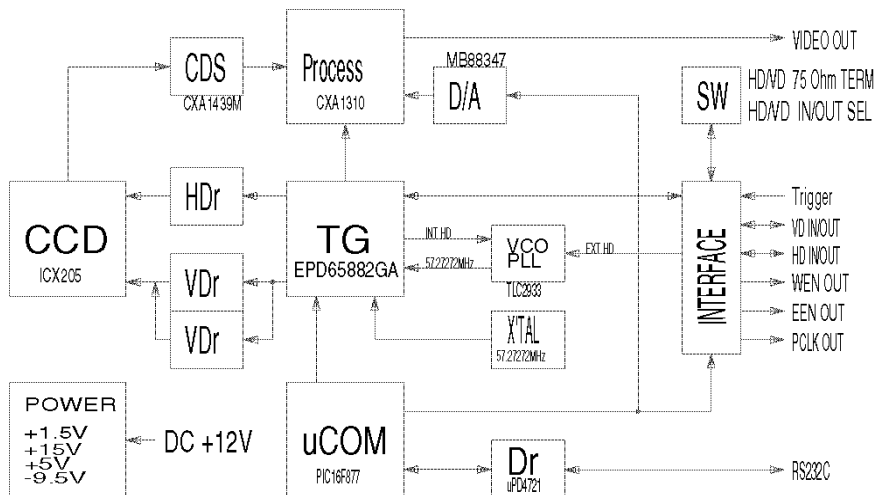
CDS
CXA1439M

Process
CXA1310

MB88347
D/A

VIDEO OUT

SW

HD/VD 75 Ohm TERM
HD/VD IN/OUT SEL

CCD
ICX205

HDr

TG
EPD65882GA

INT HD
57.27272MHz

VCO
PLL
TLC2933

EXT HD

VDr

VDr

X'TAL
57.27272MHz

INTERFACE

Trigger
VD IN/OUT
HD IN/OUT
WEN OUT
EEN OUT
PCLK OUT

POWER
+1.5V
+15V
+5V
-9.5V

DC +12V

uCOM
PIC16F877

Dr
uPD4721

RS232C